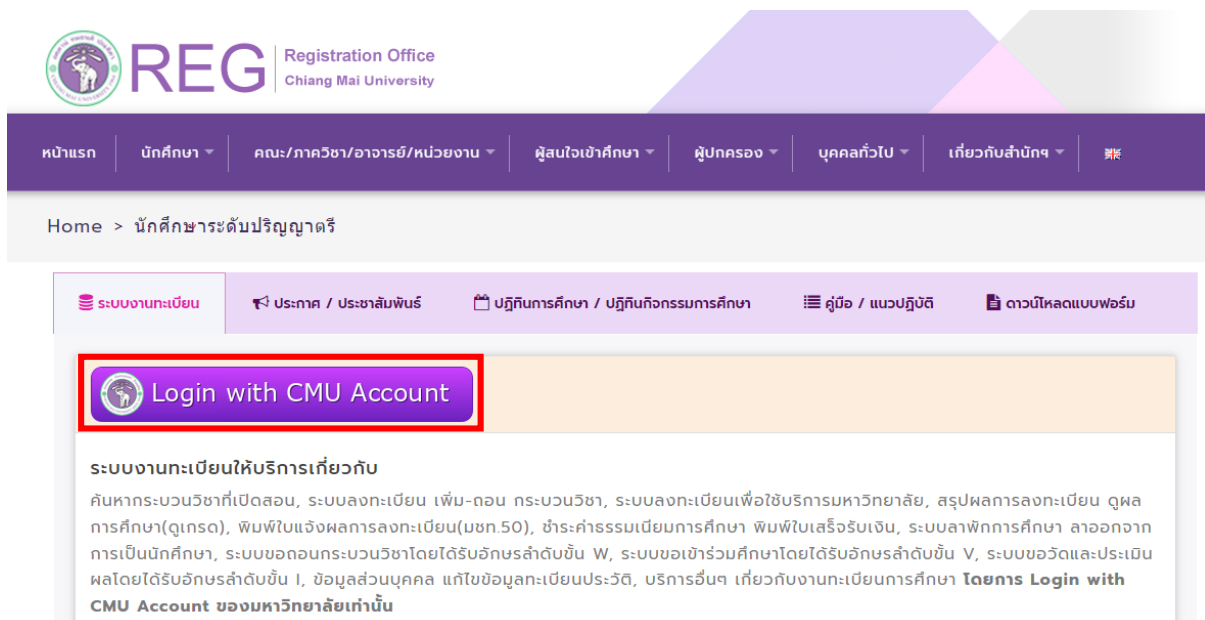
REG Registration Office Chiang Mai University

หน้าแรก นักศึกษา คณะ/ภาควิชา/อาจารย์/หน่วยงาน ผู้สนใจเข้าศึกษา ผู้ปกครอง บุคคลทั่วไป เกี่ยวกับสำนักฯ

Home > นักศึกษาระดับปริญญาตรี

ระบบงานทะเบียน ประกาศ / ประชาสัมพันธ์ ปฏิทินการศึกษา / ปฏิทินกิจกรรมการศึกษา คู่มือ / แนวปฏิบัติ ดาวน์โหลดแบบฟอร์ม

Login with CMU Account

ระบบงานทะเบียนให้บริการเกี่ยวกับ

ค้นหากระบวนวิชาที่เปิดสอน, ระบบลงทะเบียน เพิ่ม-ถอน กระบวนวิชา, ระบบลงทะเบียนเพื่อใช้บริการมหาวิทยาลัย, สรุปผลการลงทะเบียน ดูผลการศึกษา(ดูเกรด), พิมพ์ใบแจ้งผลการลงทะเบียน(มชท.50), ชำระค่าธรรมเนียมการศึกษา พิมพ์ใบเสร็จรับเงิน, ระบบลาพักการศึกษา ลาออกจากการเป็นนักศึกษา, ระบบขอถอนกระบวนวิชาโดยได้รับอักษรลำดับขั้น W, ระบบขอเข้าร่วมศึกษาโดยได้รับอักษรลำดับขั้น V, ระบบขอวัดและประเมินผลโดยได้รับอักษรลำดับขั้น I, ข้อมูลส่วนบุคคล แก้ไขข้อมูลทะเบียนประวัติ, บริการอื่นๆ เกี่ยวกับงานทะเบียนการศึกษา โดยการ Login with CMU Account ของมหาวิทยาลัยเท่านั้น